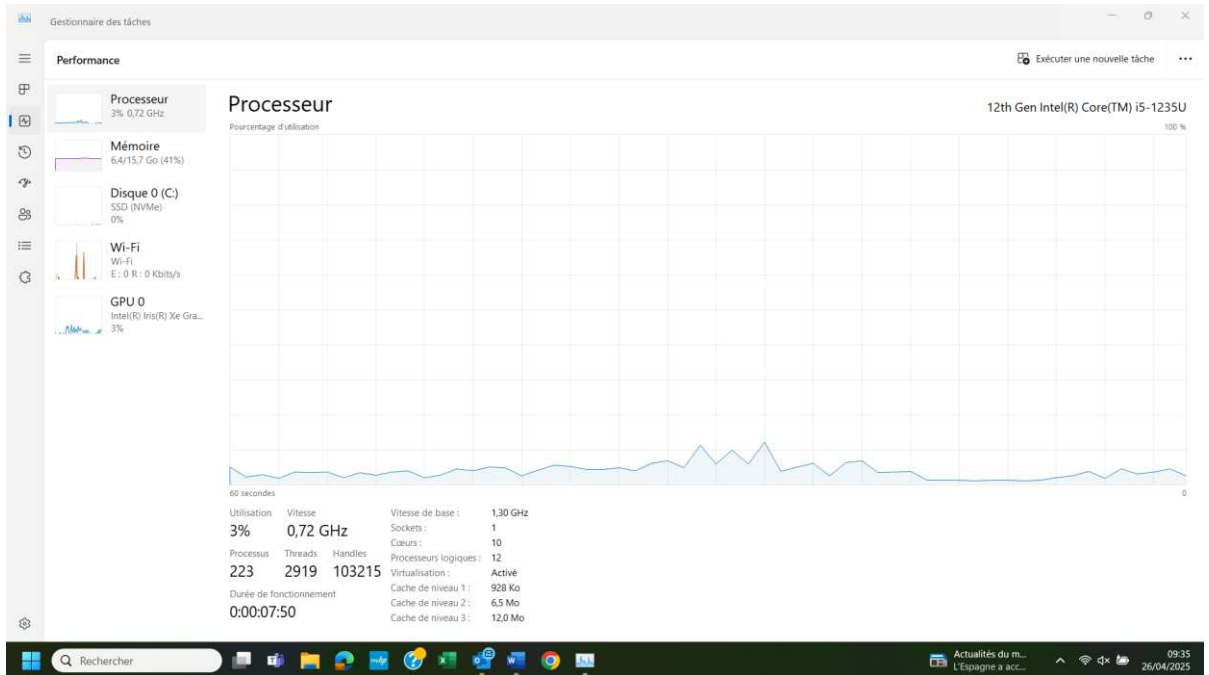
Gestionnaire des tâches

Performance

Exécuter une nouvelle tâche

Processeur
3% 0,72 GHz

Mémoire
6,4/15,7 Go (41%)

Disque 0 (C:)
SSD (NVMe)
0%

Wi-Fi
Wi-Fi
E : 0 R : 0 Kbits/s

GPU 0
Intel(R) Iris(R) Xe Gra...
3%

Processeur
12th Gen Intel(R) Core(TM) i5-1235U
Pourcentage d'utilisation
100 %

60 secondes
0

Utilisation
3%
Vitesse
0,72 GHz
Processus
223
Threads
2919
Handles
103215
Durée de fonctionnement
0:00:07:50

Vitesse de base : 1,30 GHz
Sockets : 1
Cœurs : 10
Processeurs logiques : 12
Virtualisation : Activé
Cache de niveau 1 : 928 Ko
Cache de niveau 2 : 6,5 Mo
Cache de niveau 3 : 12,0 Mo

Rechercher

Actualités du m...
L'Espagne a acc...

09:35
26/04/2025